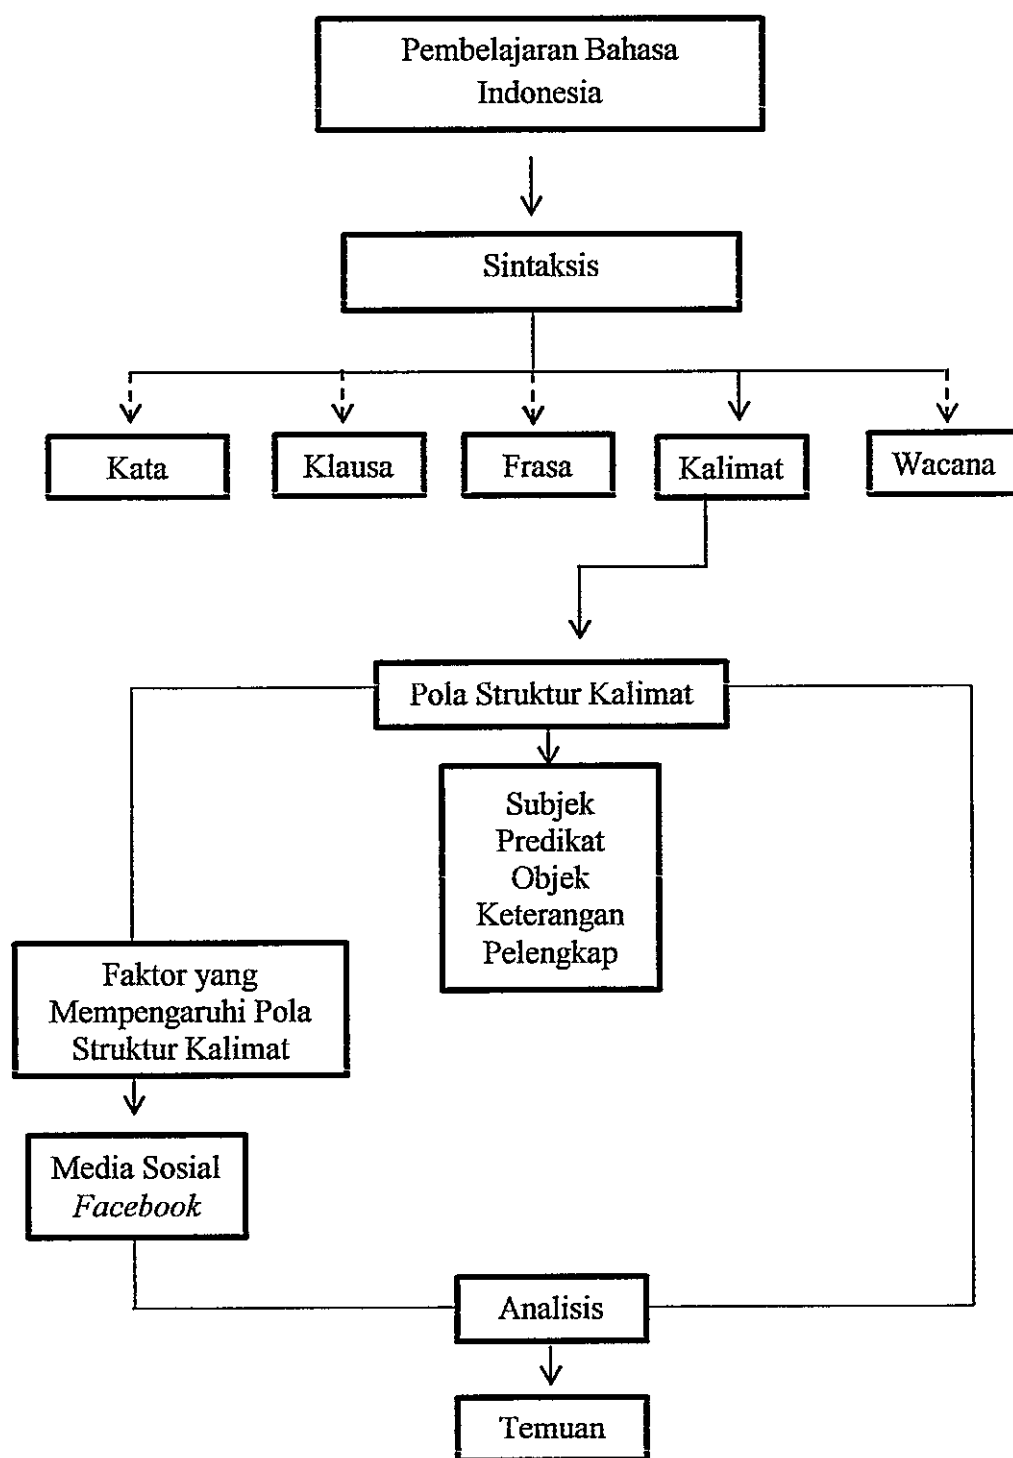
Pembelajaran Bahasa Indonesia

Sintaksis

Kata

Klausa

Frasa

Kalimat

Wacana

Pola Struktur Kalimat

Subjek
Predikat
Objek
Keterangan
Pelengkap

Faktor yang Mempengaruhi Pola Struktur Kalimat

Media Sosial *Facebook*

Analisis

Temuan